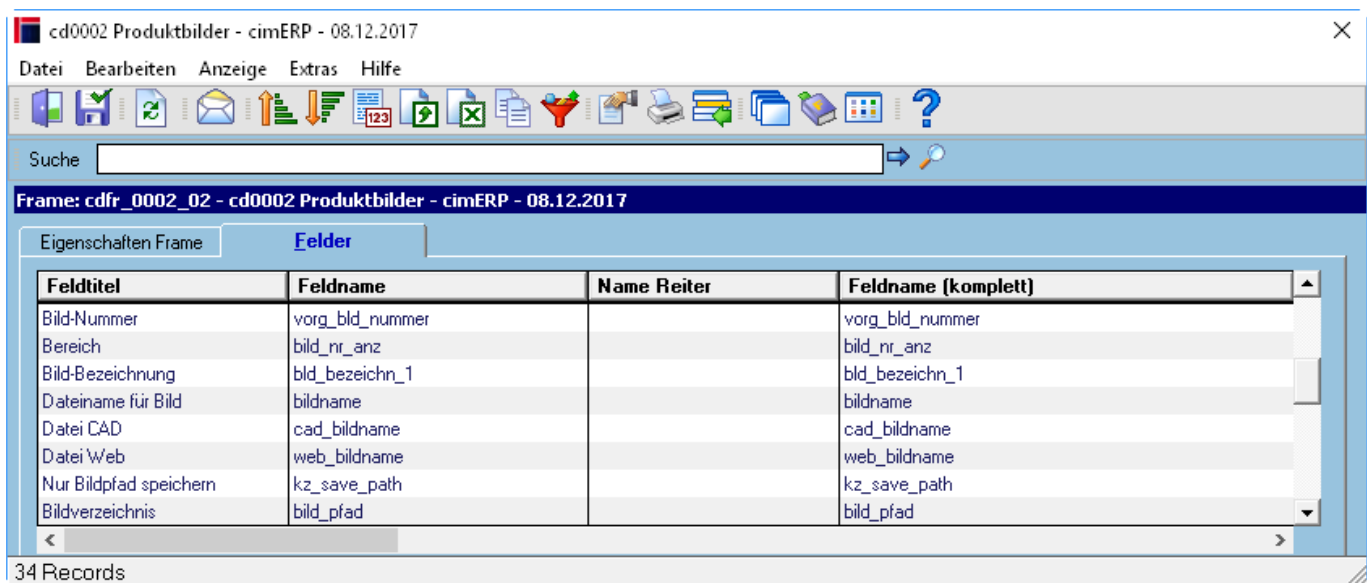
cd0002 Produktbilder - cimERP - 08.12.2017

Datei Bearbeiten Anzeige Extras Hilfe

Suche

Frame: cdfr_0002_02 - cd0002 Produktbilder - cimERP - 08.12.2017

Eigenschaften Frame | Felder

| Feldtitel | Feldname | Name Reiter | Feldname (komplett) |
|---|---|---|---|
| Bild-Nummer | vorg_bld_nummer | | vorg_bld_nummer |
| Bereich | bild_nr_anz | | bild_nr_anz |
| Bild-Bezeichnung | bld_bezeichn_1 | | bld_bezeichn_1 |
| Dateiname für Bild | bildname | | bildname |
| Datei CAD | cad_bildname | | cad_bildname |
| Datei Web | web_bildname | | web_bildname |
| Nur Bildpfad speichern | kz_save_path | | kz_save_path |
| Bildverzeichnis | bild_pfad | | bild_pfad |

34 Records